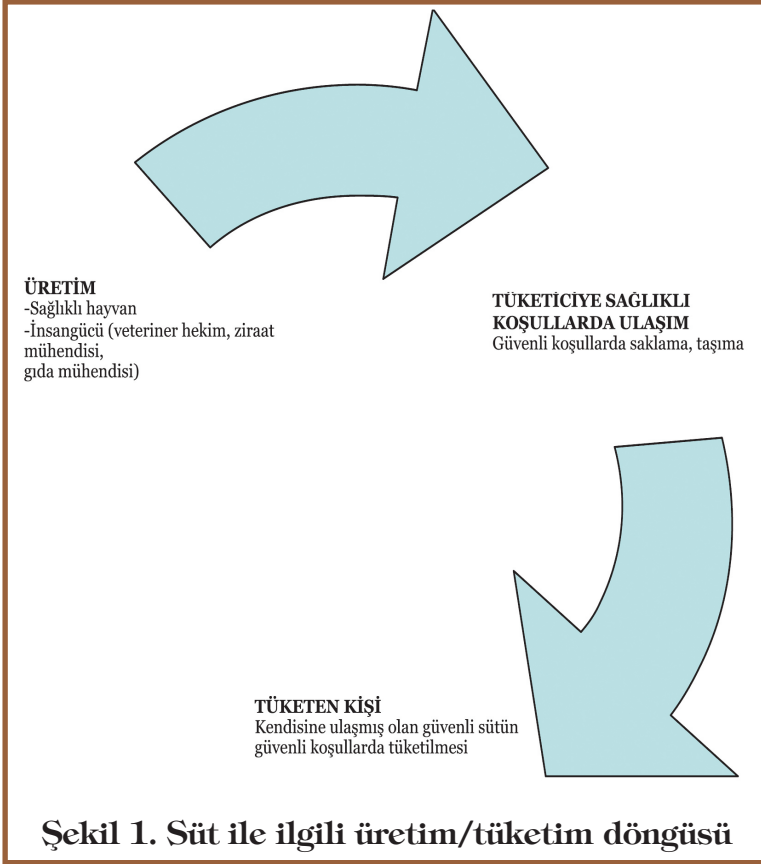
**ÜRETİM**
-Sağlıklı hayvan
-İnsangücü (veteriner hekim, ziraat mühendisi,
gıda mühendisi)

**TÜKETİCİYE SAĞLIKLI KOŞULLARDA ULAŞIM**
Güvenli koşullarda saklama, taşıma

**TÜKETEN KİŞİ**
Kendisine ulaşmış olan güvenli sütün güvenli koşullarda tüketilmesi

**Şekil 1. Süt ile ilgili üretim/tüketim döngüsü**